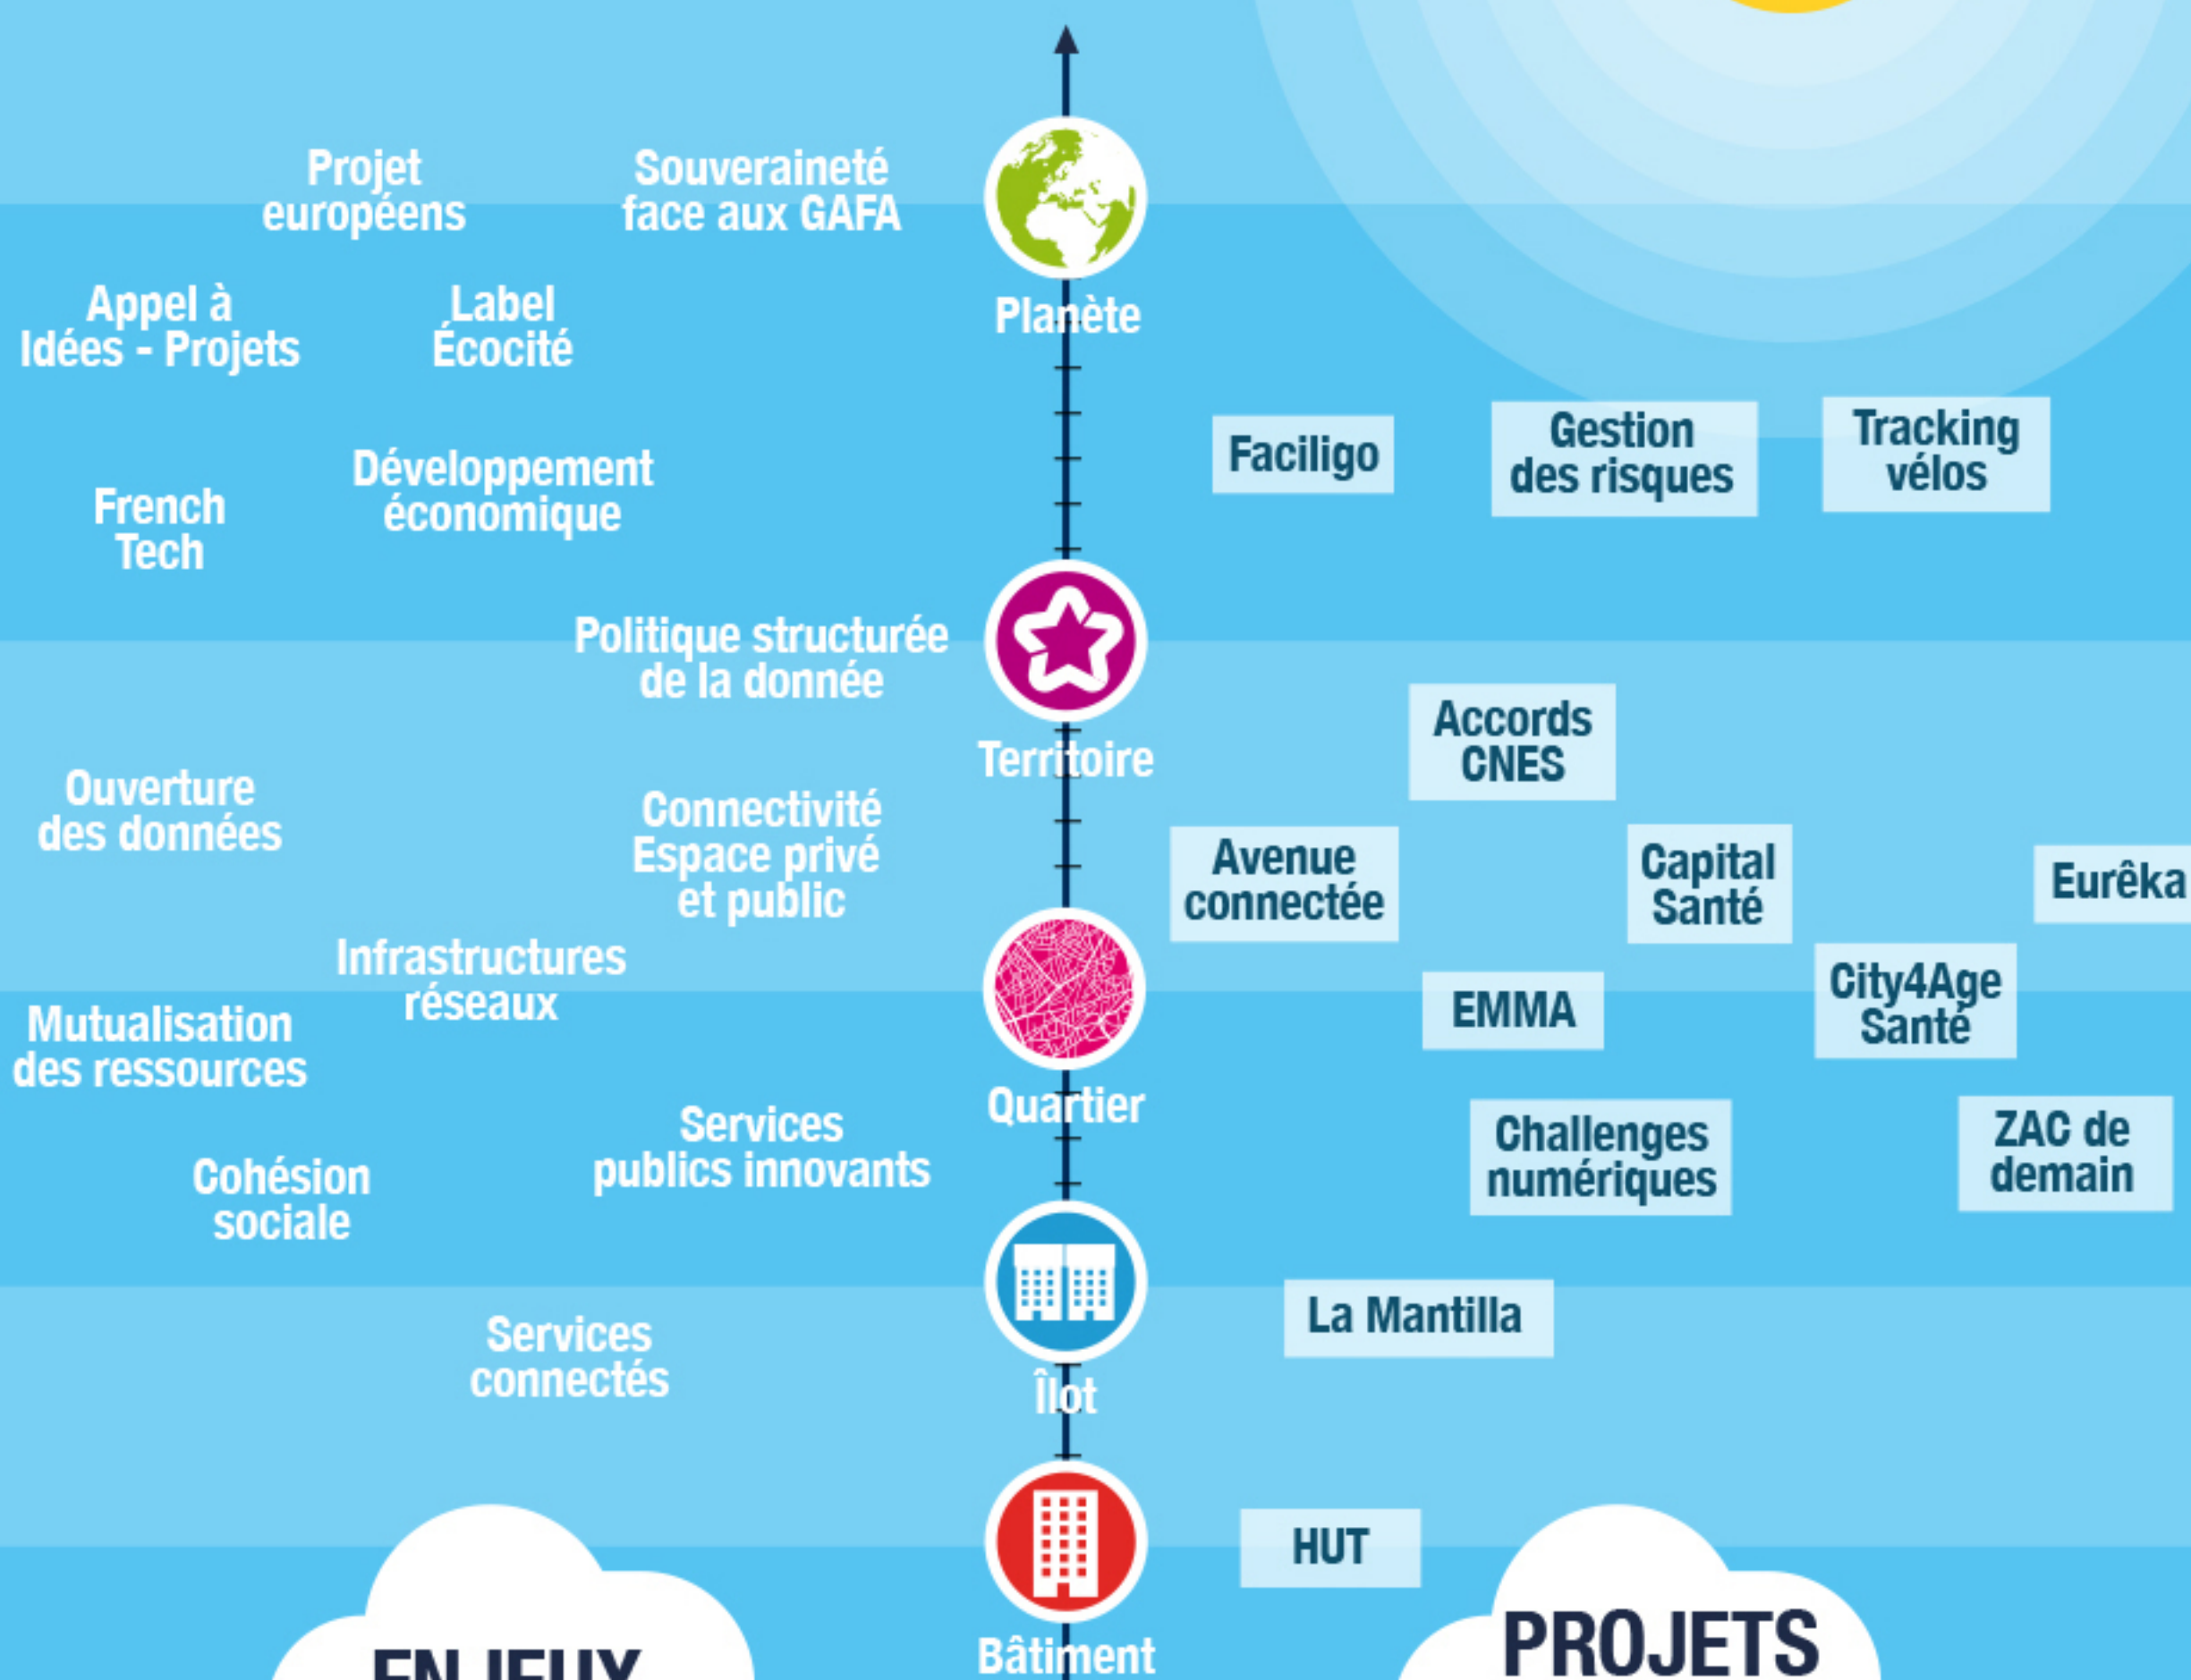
Projet européens

Souveraineté face aux GAFA

Planète

Appel à Idées - Projets

Label Écocité

French Tech

Développement économique

Faciligo

Gestion des risques

Tracking vélos

Politique structurée de la donnée

Territoire

Accords CNES

Ouverture des données

Connectivité Espace privé et public

Avenue connectée

Capital Santé

Eurêka

Infrastructures réseaux

Mutualisation des ressources

EMMA

City4Age Santé

Quartier

Services publics innovants

Cohésion sociale

Challenges numériques

ZAC de demain

La Mantilla

Services connectés

Îlot

HUT

Bâtiment

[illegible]

PROJETS